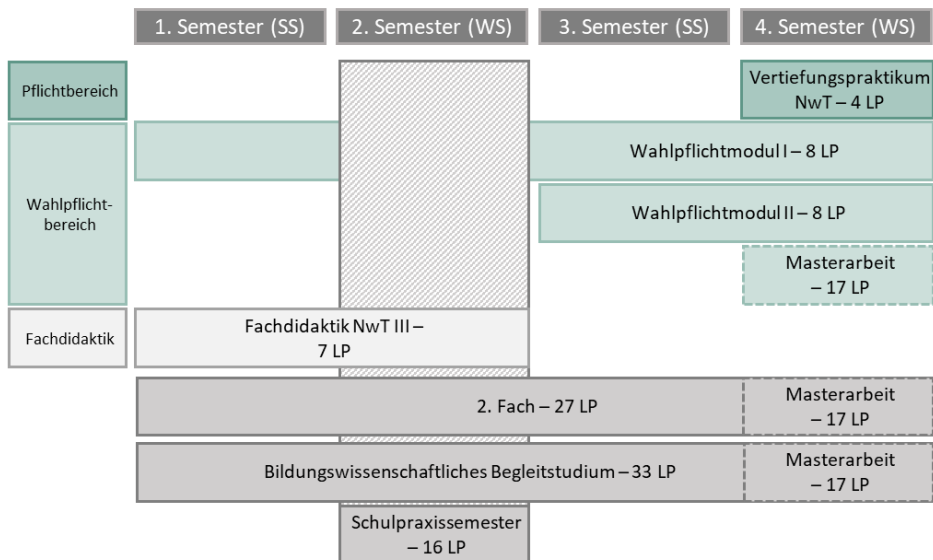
1. Semester (SS)
2. Semester (WS)
3. Semester (SS)
4. Semester (WS)

Pflichtbereich

Vertiefungspraktikum NwT – 4 LP

Wahlpflichtbereich

Wahlpflichtmodul I – 8 LP

Wahlpflichtmodul II – 8 LP

Masterarbeit – 17 LP

Fachdidaktik

Fachdidaktik NwT III – 7 LP

2. Fach – 27 LP

Masterarbeit – 17 LP

Bildungswissenschaftliches Begleitstudium – 33 LP

Masterarbeit – 17 LP

Schulpraxissemester – 16 LP